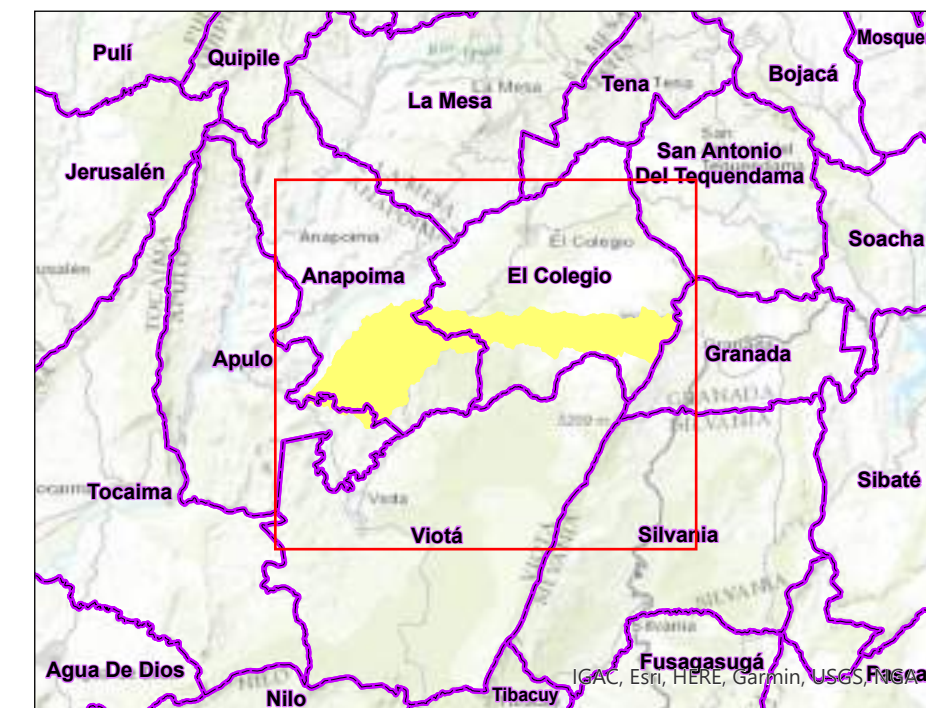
Pulí
Quipile
La Mesa
Tena
Bojacá
Mosquer
Jerusalén
San Antonio Del Tequendama
Soacha
Anapoima
El Colegio
Apulo
Granada
Sibaté
Tocaima
Viotá
Silvania
Agua De Dios
Nilo
Tibacuy
Fusagasugá
IGAC, Esri, HERE, Garmin, USGS, NGA